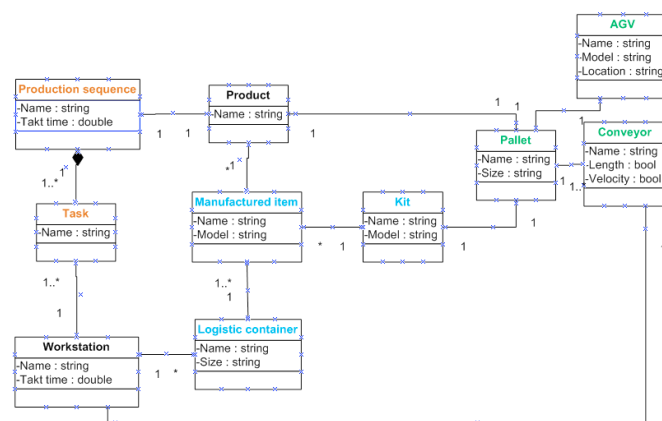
AGV
-Name : string
-Model : string
-Location : string

Production sequence
-Name : string
-Takt time : double

Product
-Name : string

Pallet
-Name : string
-Size : string

Conveyor
-Name : string
-Length : bool
-Velocity : bool

Task
-Name : string

Manufactured item
-Name : string
-Model : string

Kit
-Name : string
-Model : string

Workstation
-Name : string
-Takt time : double

Logistic container
-Name : string
-Size : string

1
1
1
1
1
1
1..*
*
1
1..*
1
*
1
1
1..*
1
1..*
1
1
*
1..*